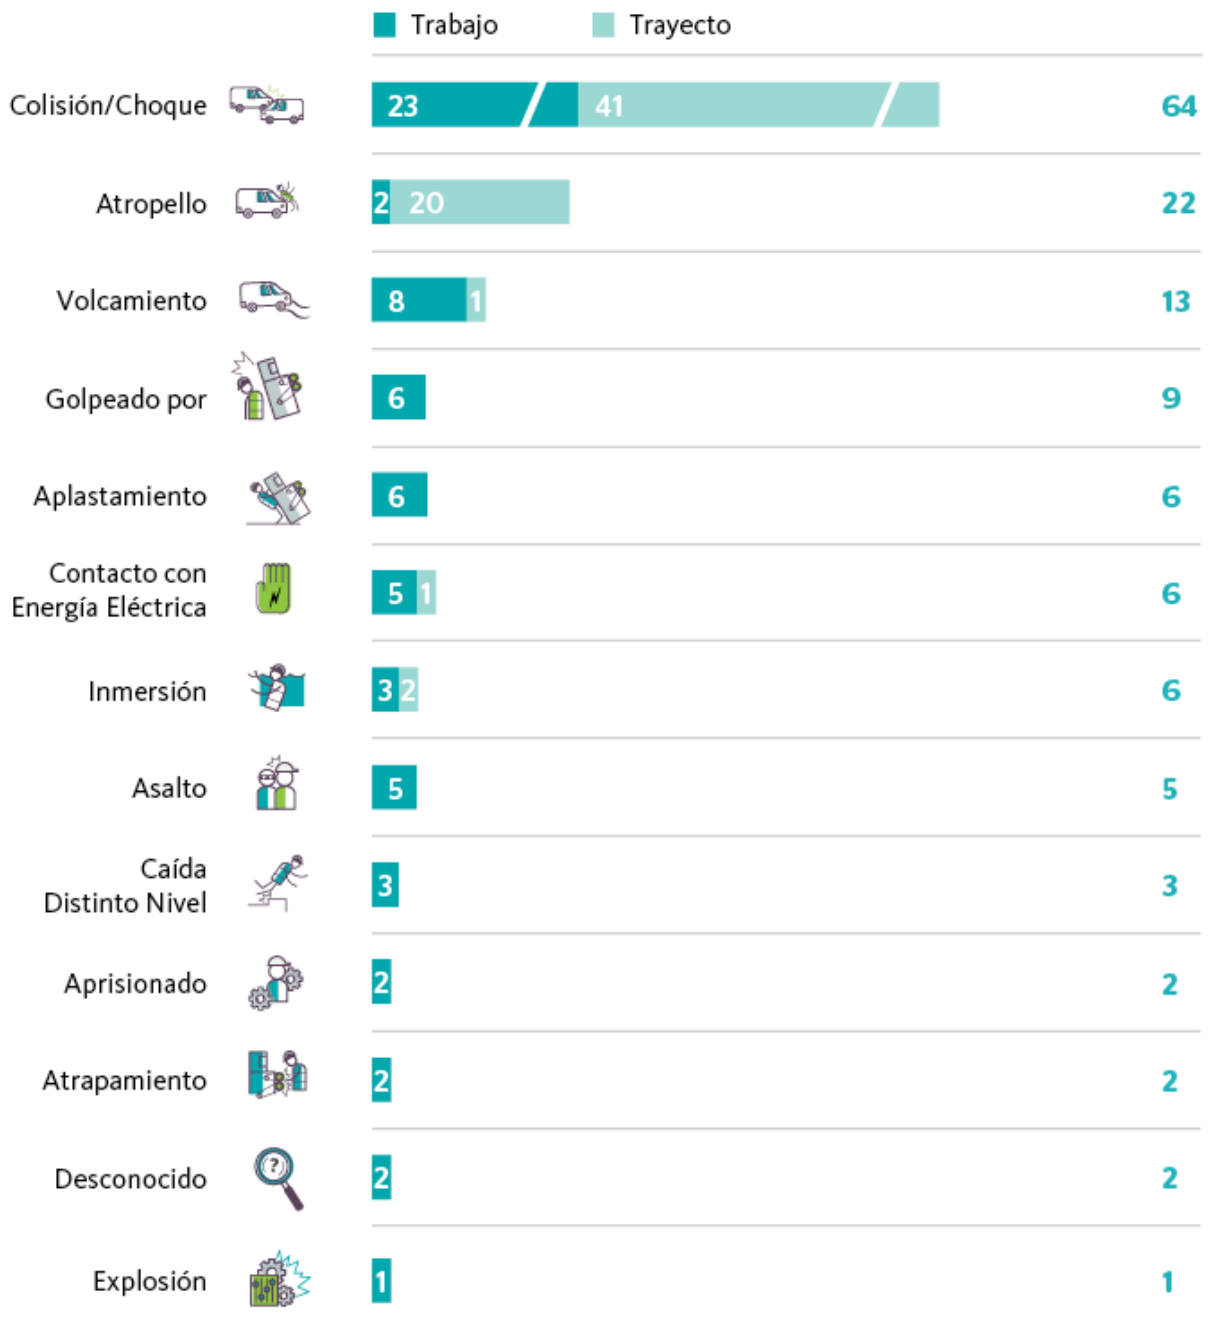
Trabajo Trayecto

| | Trabajo | Trayecto | Total |
|---|---|---|---|
| Colisión/Choque | 23 | 41 | 64 |
| Atropello | 2 | 20 | 22 |
| Volcamiento | 8 | 1 | 13 |
| Golpeado por | 6 | | 9 |
| Aplastamiento | 6 | | 6 |
| Contacto con Energía Eléctrica | 5 | 1 | 6 |
| Inmersión | 3 | 2 | 6 |
| Asalto | 5 | | 5 |
| Caída Distinto Nivel | 3 | | 3 |
| Aprisionado | 2 | | 2 |
| Atrapamiento | 2 | | 2 |
| Desconocido | 2 | | 2 |
| Explosión | 1 | | 1 |